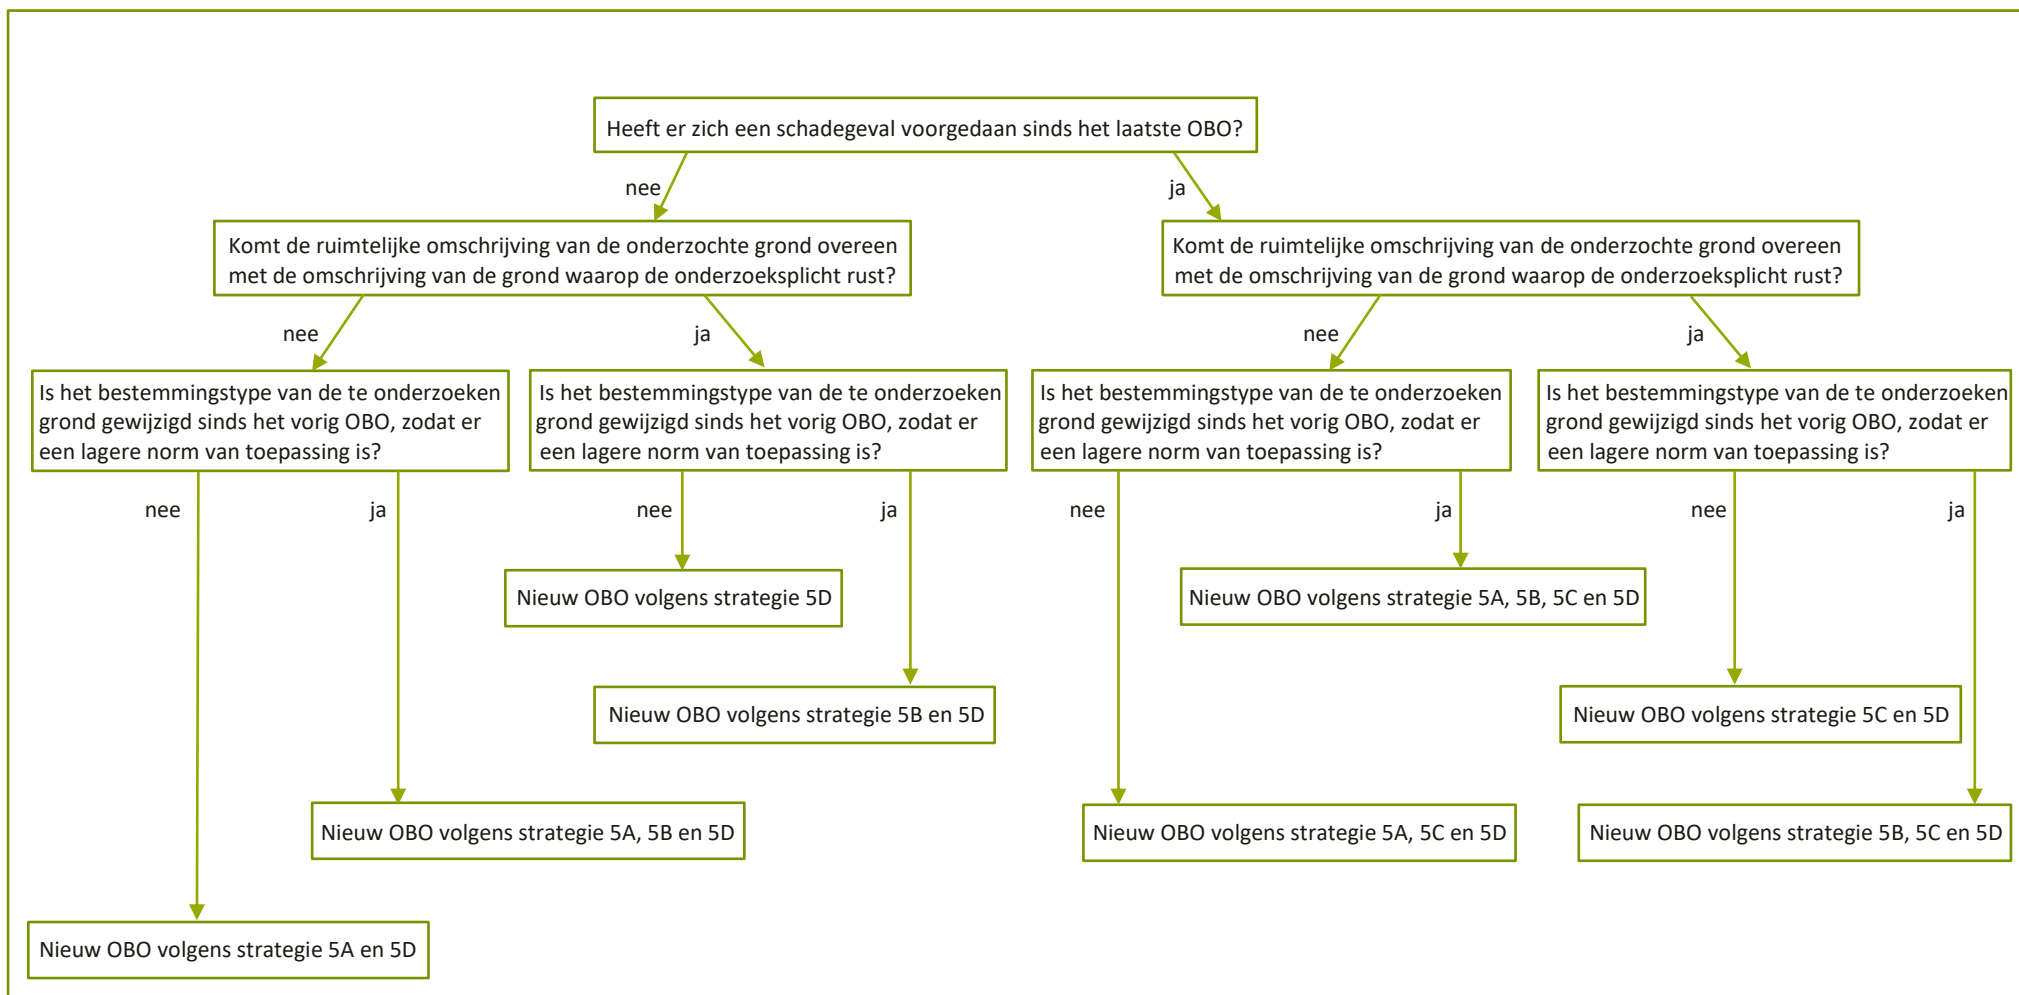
Heeft er zich een schadegeval voorgedaan sinds het laatste OBO?

nee

ja

Komt de ruimtelijke omschrijving van de onderzochte grond overeen met de omschrijving van de grond waarop de onderzoeksplicht rust?

Komt de ruimtelijke omschrijving van de onderzochte grond overeen met de omschrijving van de grond waarop de onderzoeksplicht rust?

nee

ja

nee

ja

Is het bestemmingstype van de te onderzoeken grond gewijzigd sinds het vorig OBO, zodat er een lagere norm van toepassing is?

Is het bestemmingstype van de te onderzoeken grond gewijzigd sinds het vorig OBO, zodat er een lagere norm van toepassing is?

Is het bestemmingstype van de te onderzoeken grond gewijzigd sinds het vorig OBO, zodat er een lagere norm van toepassing is?

Is het bestemmingstype van de te onderzoeken grond gewijzigd sinds het vorig OBO, zodat er een lagere norm van toepassing is?

nee

ja

nee

ja

nee

ja

nee

ja

Nieuw OBO volgens strategie 5D

Nieuw OBO volgens strategie 5A, 5B, 5C en 5D

Nieuw OBO volgens strategie 5B en 5D

Nieuw OBO volgens strategie 5C en 5D

Nieuw OBO volgens strategie 5A, 5B en 5D

Nieuw OBO volgens strategie 5A, 5C en 5D

Nieuw OBO volgens strategie 5B, 5C en 5D

Nieuw OBO volgens strategie 5A en 5D